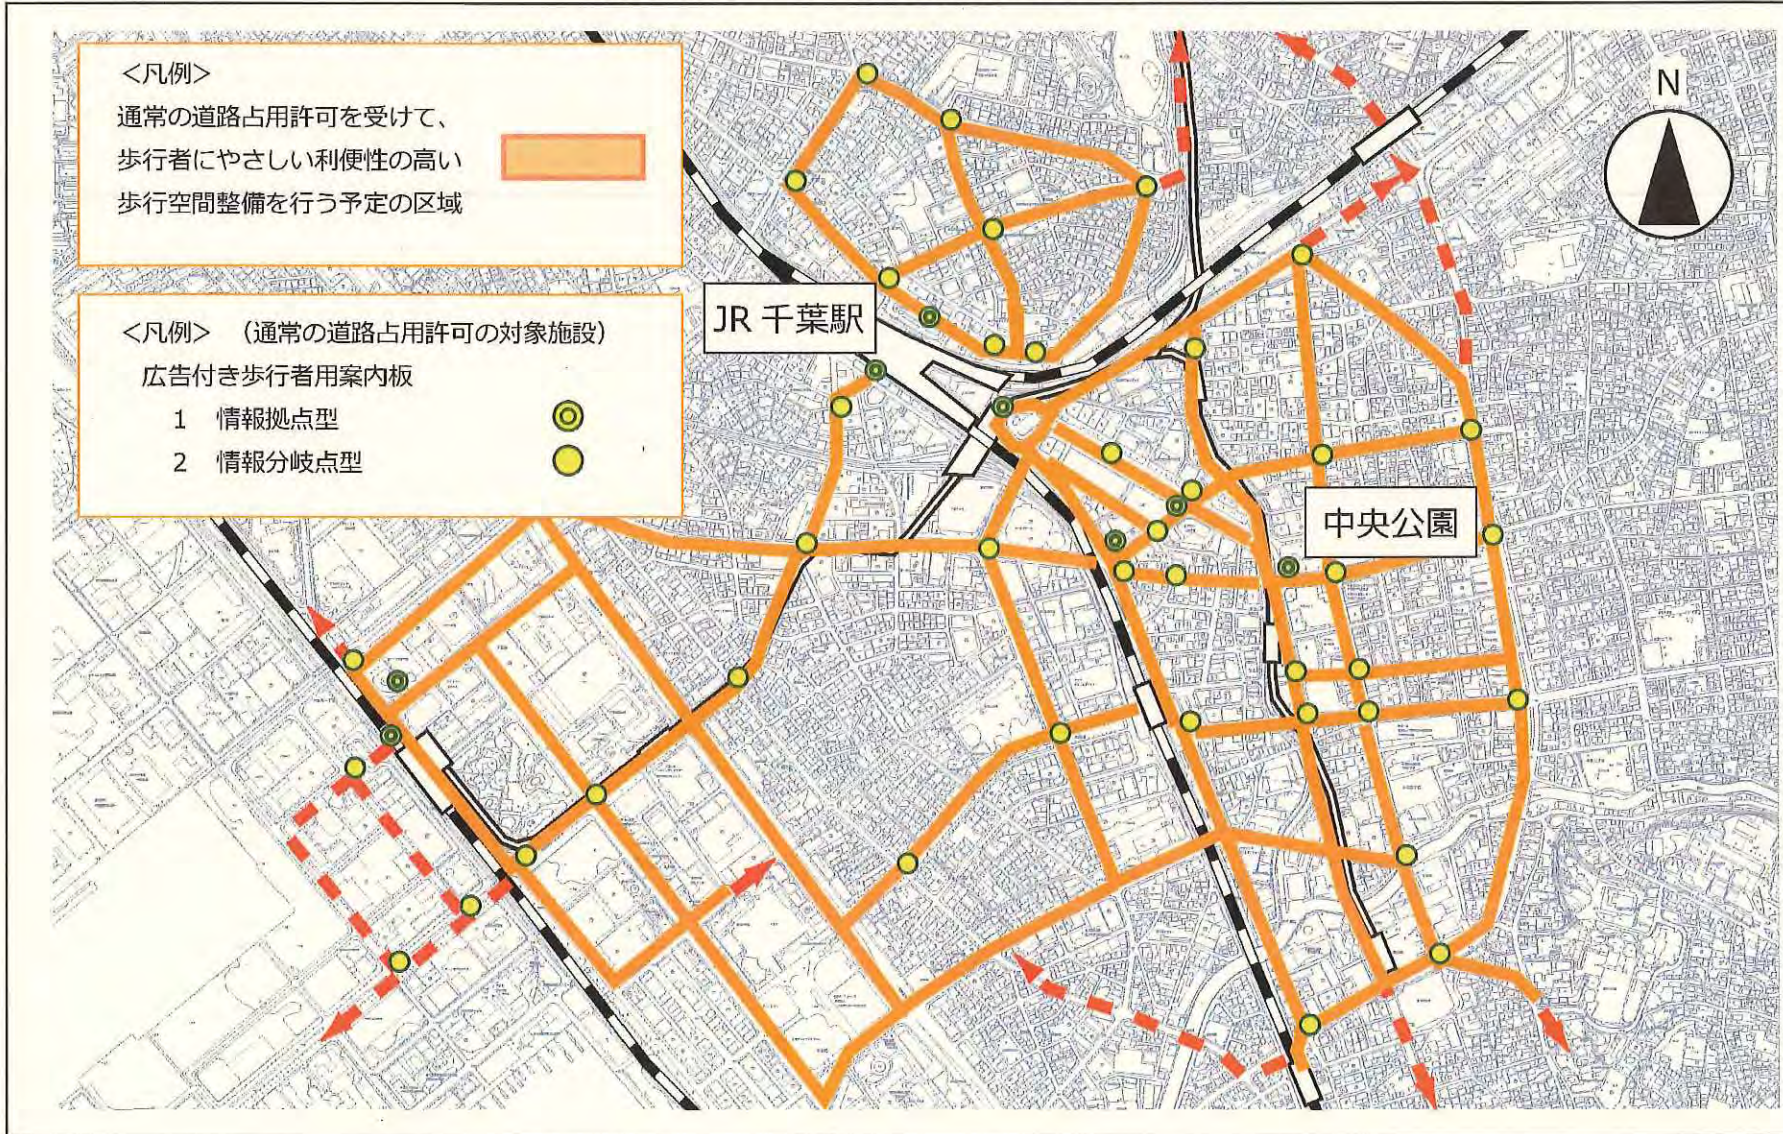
<凡例>
通常の道路占用許可を受けて、歩行者にやさしい利便性の高い歩行空間整備を行う予定の区域

<凡例> (通常の道路占用許可の対象施設)
広告付き歩行者用案内板
1 情報拠点型
2 情報分岐点型

N

JR 千葉駅

中央公園